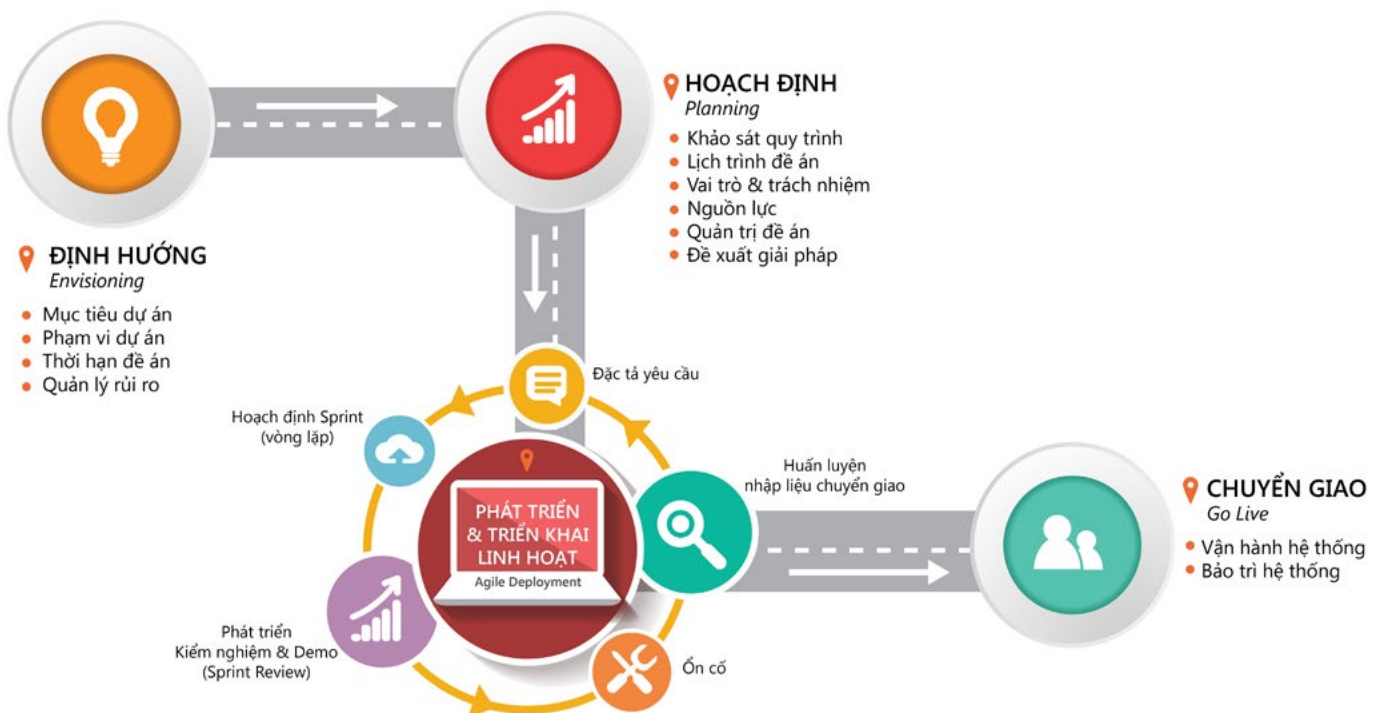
HOẠCH ĐỊNH
Planning

Khảo sát quy trình
Lịch trình đề án
Vai trò & trách nhiệm
Nguồn lực
Quản trị đề án
Đề xuất giải pháp

ĐỊNH HƯỚNG
Envisioning

Mục tiêu dự án
Phạm vi dự án
Thời hạn đề án
Quản lý rủi ro

Đặc tả yêu cầu

Hoạch định Sprint (vòng lặp)

PHÁT TRIỂN & TRIỂN KHAI LINH HOẠT
Agile Deployment

Huấn luyện nhập liệu chuyển giao

CHUYỂN GIAO
Go Live

Vận hành hệ thống
Bảo trì hệ thống

Phát triển Kiểm nghiệm & Demo (Sprint Review)

Ổn cố